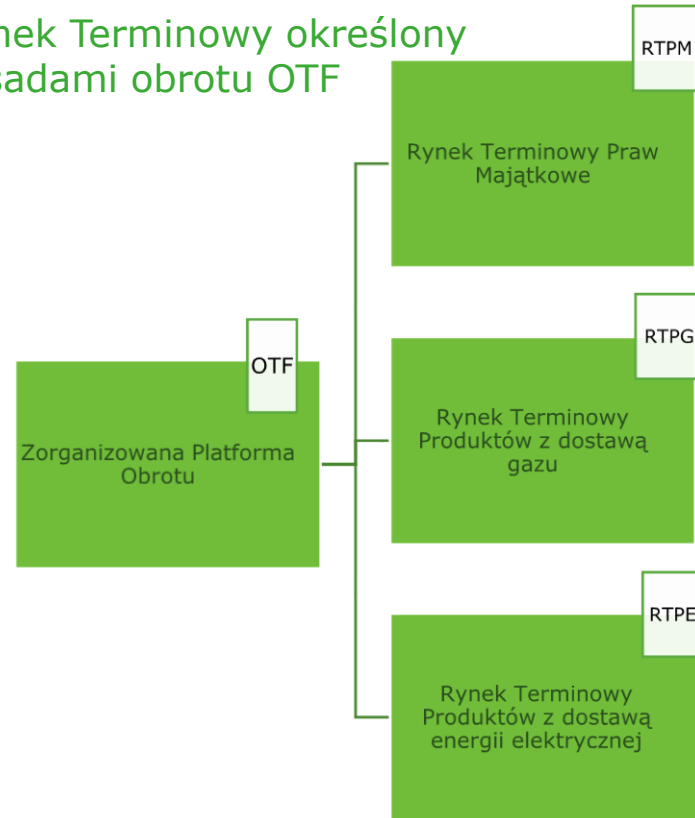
nek Terminowy określony
sadami obrotu OTF

OTF

Zorganizowana Platforma Obrotu

RTPM

Rynek Terminowy Praw Majątkowe

RTPG

Rynek Terminowy Produktów z dostawą gazu

RTPE

Rynek Terminowy Produktów z dostawą energii elektrycznej